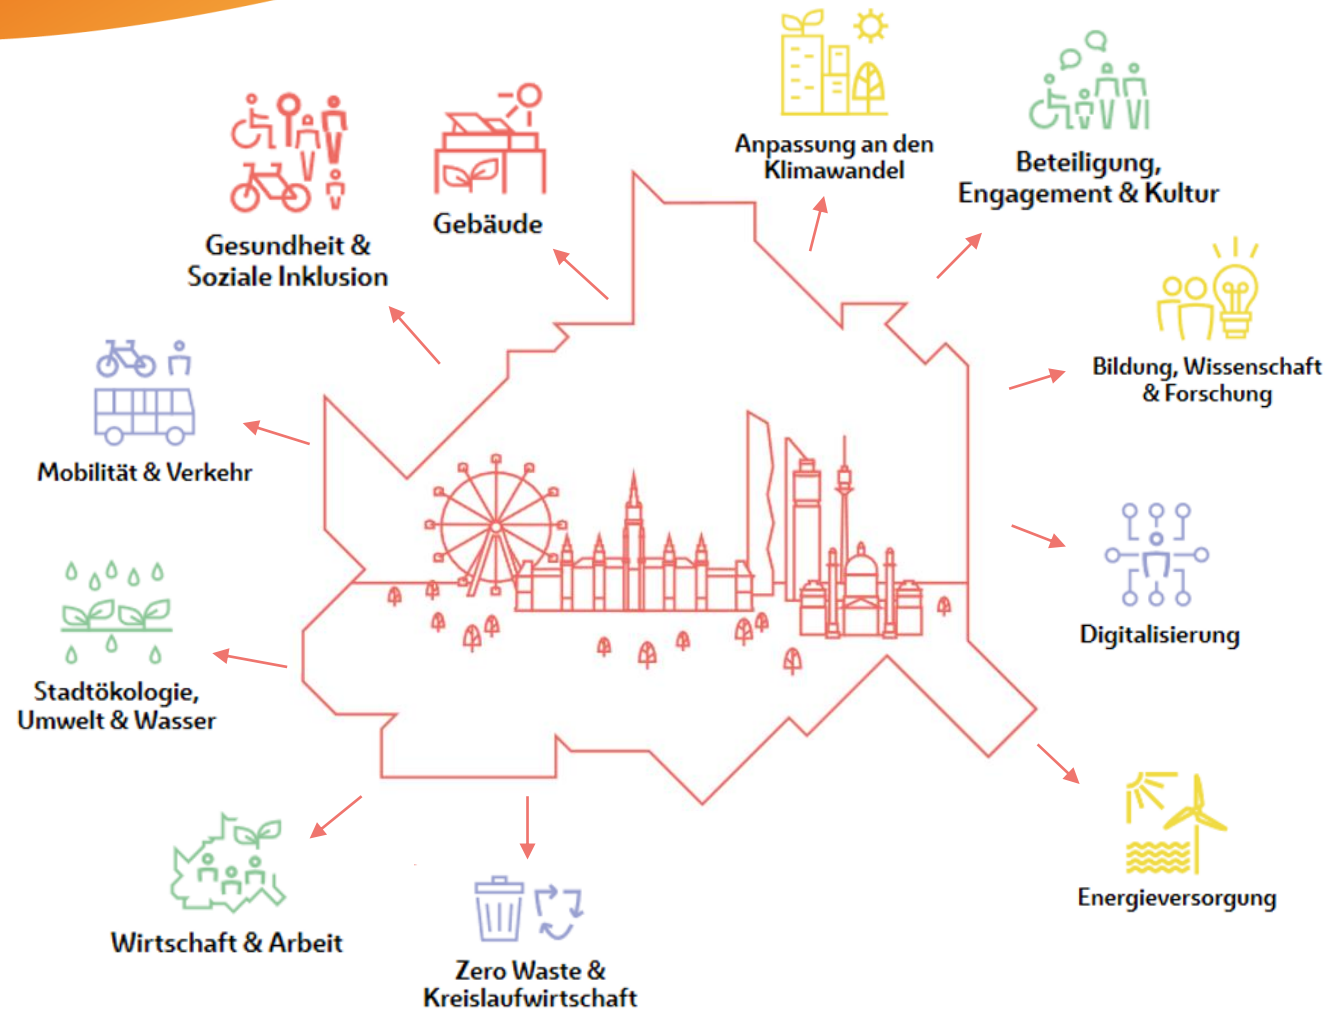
Anpassung an den Klimawandel

Beteiligung, Engagement & Kultur

Gebäude

Gesundheit & Soziale Inklusion

Bildung, Wissenschaft & Forschung

Mobilität & Verkehr

Digitalisierung

Stadtökologie, Umwelt & Wasser

Energieversorgung

Wirtschaft & Arbeit

Zero Waste & Kreislaufwirtschaft